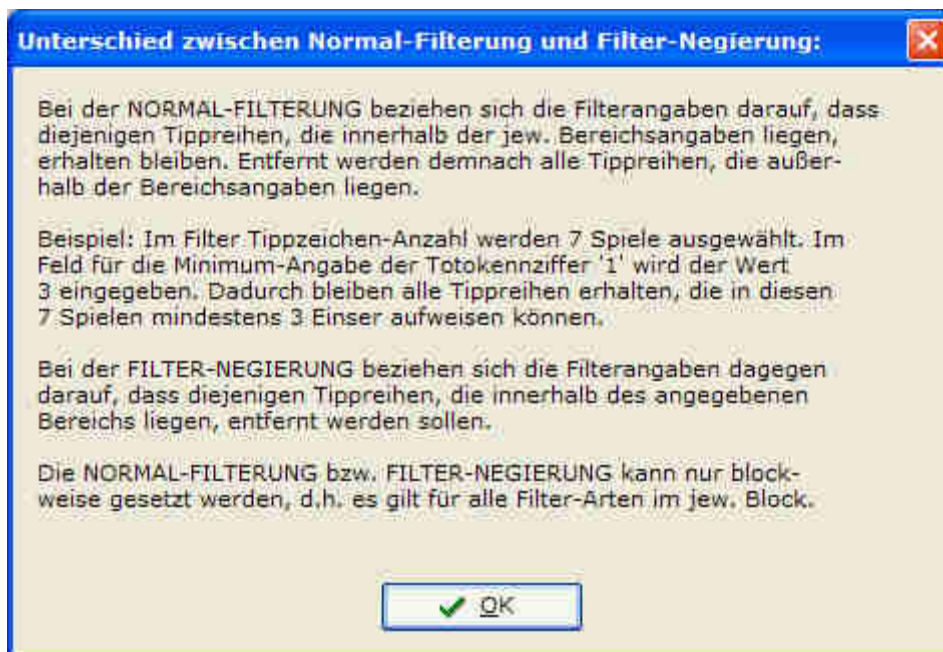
Unterschied zwischen Normal-Filterung und Filter-Negierung:

Bei der NORMAL-FILTERUNG beziehen sich die Filterangaben darauf, dass diejenigen Tippreihen, die innerhalb der jew. Bereichsangaben liegen, erhalten bleiben. Entfernt werden demnach alle Tippreihen, die außerhalb der Bereichsangaben liegen.

Beispiel: Im Filter Tippzeichen-Anzahl werden 7 Spiele ausgewählt. Im Feld für die Minimum-Angabe der Totokennziffer '1' wird der Wert 3 eingegeben. Dadurch bleiben alle Tippreihen erhalten, die in diesen 7 Spielen mindestens 3 Einser aufweisen können.

Bei der FILTER-NEGIERUNG beziehen sich die Filterangaben dagegen darauf, dass diejenigen Tippreihen, die innerhalb des angegebenen Bereichs liegen, entfernt werden sollen.

Die NORMAL-FILTERUNG bzw. FILTER-NEGIERUNG kann nur blockweise gesetzt werden, d.h. es gilt für alle Filter-Arten im jew. Block.

OK